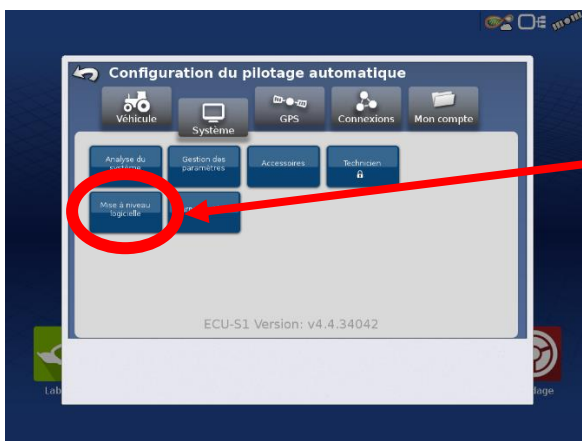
Configuration du pilotage automatique

Véhicule
Système
GPS
Connexions
Mon compte

Analyse du système
Gestion des paramètres
Accessoires
Technicien

Mise à niveau logicielle
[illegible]

ECU-S1 Version: v4.4.34042

Lab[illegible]
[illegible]dage